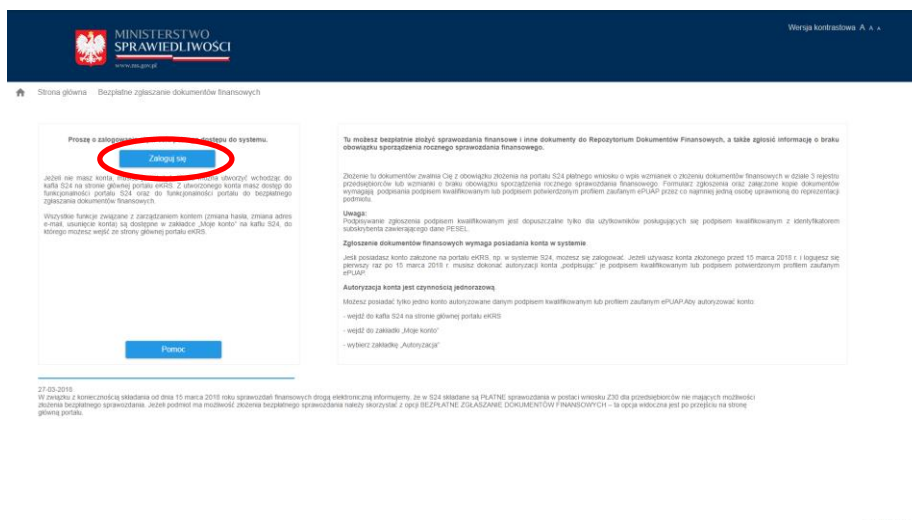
MINISTERSTWO SPRAWIEDLIWOŚCI

www.ms.gov.pl

Wersja kontrastowa A A A

Strona główna Bezpłatne zgłaszanie dokumentów finansowych

Proszę o zalogowanie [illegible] dostępu do systemu.

Zaloguj się

Jeżeli nie masz konta, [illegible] utworzyć wchodząc do kafla S24 na stronie głównej portalu eKRS. Z utworzonego konta masz dostęp do funkcjonalności portalu S24 oraz do funkcjonalności portalu do bezpłatnego zgłaszania dokumentów finansowych.

Wszystkie funkcje związane z zarządzaniem kontem (zmiana hasła, zmiana adresu e-mail, usunięcie konta) są dostępne w zakładce „Moje konto" na kaflu S24, do którego możesz wejść ze strony głównej portalu eKRS.

Pomoc

Tu możesz bezpłatnie złożyć sprawozdania finansowe i inne dokumenty do Repozytorium Dokumentów Finansowych, a także zgłosić informację o braku obowiązku sporządzenia rocznego sprawozdania finansowego.

Złożenie tu dokumentów zwalnia Cię z obowiązku złożenia na portalu S24 płatnego wniosku o wpis wzmianek o złożeniu dokumentów finansowych w dziale 3 rejestru przedsiębiorców lub wzmianki o braku obowiązku sporządzenia rocznego sprawozdania finansowego. Formularz zgłoszenia oraz załączone kopie dokumentów wymagają podpisania podpisem kwalifikowanym lub podpisem potwierdzonym profilem zaufanym ePUAP przez co najmniej jedną osobę uprawnioną do reprezentacji podmiotu.

Uwaga:
Podpisywanie zgłoszenia podpisem kwalifikowanym jest dopuszczalne tylko dla użytkowników posługujących się podpisem kwalifikowanym z identyfikatorem subskrybenta zawierającego dane PESEL.

Zgłoszenie dokumentów finansowych wymaga posiadania konta w systemie.

Jeśli posiadasz konto założone na portalu eKRS, np. w systemie S24, możesz się zalogować. Jeżeli używasz konta złożonego przed 15 marca 2018 r. i logujesz się pierwszy raz po 15 marca 2018 r. musisz dokonać autoryzacji konta „podpisując" je podpisem kwalifikowanym lub podpisem potwierdzonym profilem zaufanym ePUAP.

Autoryzacja konta jest czynnością jednorazową.

Możesz posiadać tylko jedno konto autoryzowane danym podpisem kwalifikowanym lub profilem zaufanym ePUAP.Aby autoryzować konto:

- wejdź do kafla S24 na stronie głównej portalu eKRS

- wejdź do zakładki „Moje konto"

- wybierz zakładkę „Autoryzacja"

27-03-2018
W związku z koniecznością składania od dnia 15 marca 2018 roku sprawozdań finansowych drogą elektroniczną informujemy, że w S24 składane są PŁATNE sprawozdania w postaci wniosku Z30 dla przedsiębiorców nie mających możliwości złożenia bezpłatnego sprawozdania. Jeżeli podmiot ma możliwość złożenia bezpłatnego sprawozdania należy skorzystać z opcji BEZPŁATNE ZGŁASZANIE DOKUMENTÓW FINANSOWYCH – ta opcja widoczna jest po przejściu na stronę główną portalu.